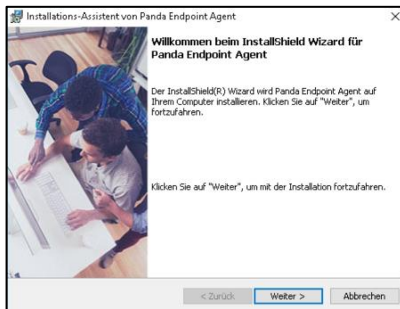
Installations-Assistent von Panda Endpoint Agent

×

Willkommen beim InstallShield Wizard für Panda Endpoint Agent

Der InstallShield(R) Wizard wird Panda Endpoint Agent auf Ihrem Computer installieren. Klicken Sie auf "Weiter", um fortzufahren.

Klicken Sie auf "Weiter", um mit der Installation fortzufahren.

< Zurück

Weiter >

Abbrechen